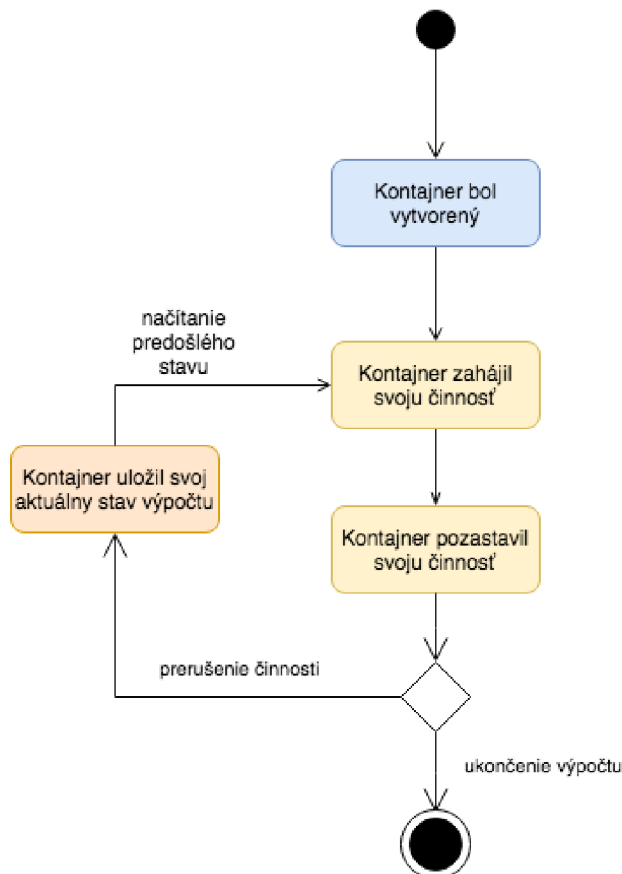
Kontajner bol vytvorený

načítanie predošlého stavu

Kontajner zahájil svoju činnosť

Kontajner uložil svoj aktuálny stav výpočtu

Kontajner pozastavil svoju činnosť

prerušenie činnosti

ukončenie výpočtu